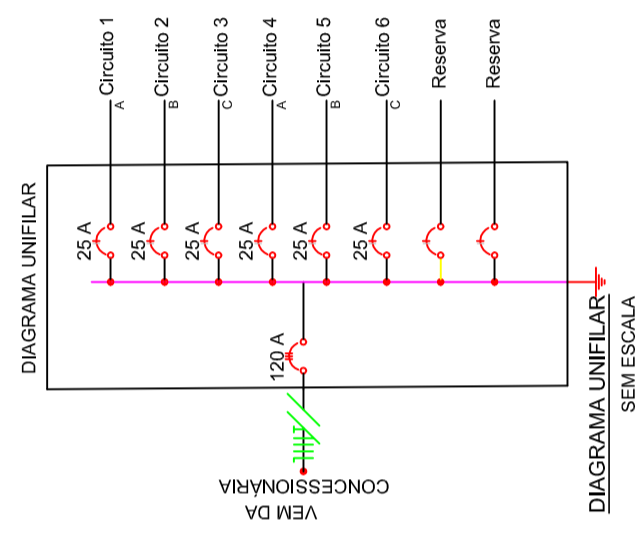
Circuito 1
A
Circuito 2
B
Circuito 3
C
Circuito 4
A
Circuito 5
B
Circuito 6
C
Reserva
Reserva

DIAGRAMA UNIFILAR

25 A
25 A
25 A
25 A
25 A
25 A

120 A

VEM DA
CONCESSIONÁRIA

DIAGRAMA UNIFILAR
SEM ESCALA